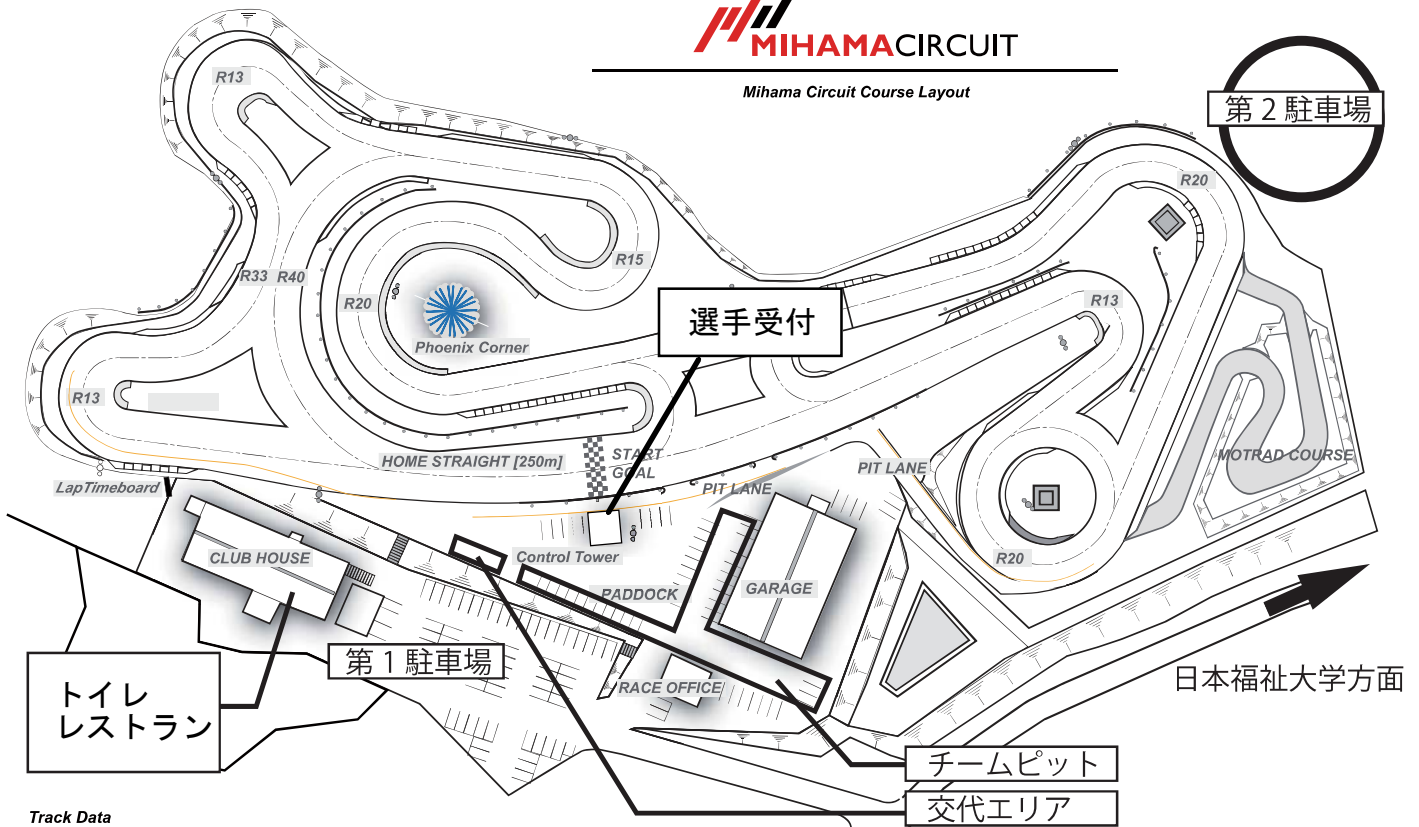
MIHAMACIRCUIT

Mihama Circuit Course Layout

第２駐車場

R13
R15
R20
R33
R40
R20
Phoenix Corner
R13
R20
R13
選手受付
START
GOAL
HOME STRAIGHT [250m]
LapTimeboard
PIT LANE
PIT LANE
MOTRAD COURSE
R20
CLUB HOUSE
Control Tower
PADDOCK
GARAGE
RACE OFFICE
第１駐車場
トイレ
レストラン
日本福祉大学方面
チームピット
交代エリア
Track Data